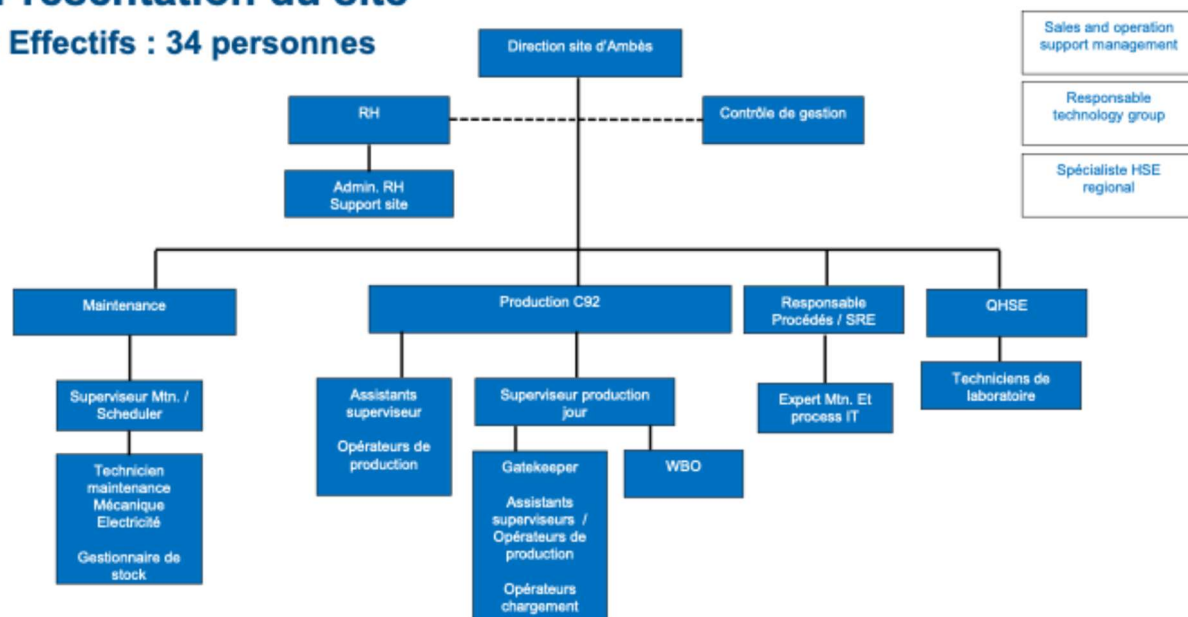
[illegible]

Effectifs : 34 personnes

Direction site d'Ambès

Sales and operation support management

Responsable technology group

Spécialiste HSE regional

RH

Contrôle de gestion

Admin. RH Support site

Maintenance

Production C92

Responsable Procédés / SRE

QHSE

Superviseur Mtn. / Scheduler

Assistants superviseur

Opérateurs de production

Superviseur production jour

Expert Mtn. Et process IT

Techniciens de laboratoire

Technicien maintenance Mécanique Electricité

Gestionnaire de stock

Gatekeeper

Assistants superviseurs / Opérateurs de production

Opérateurs chargement

WBO